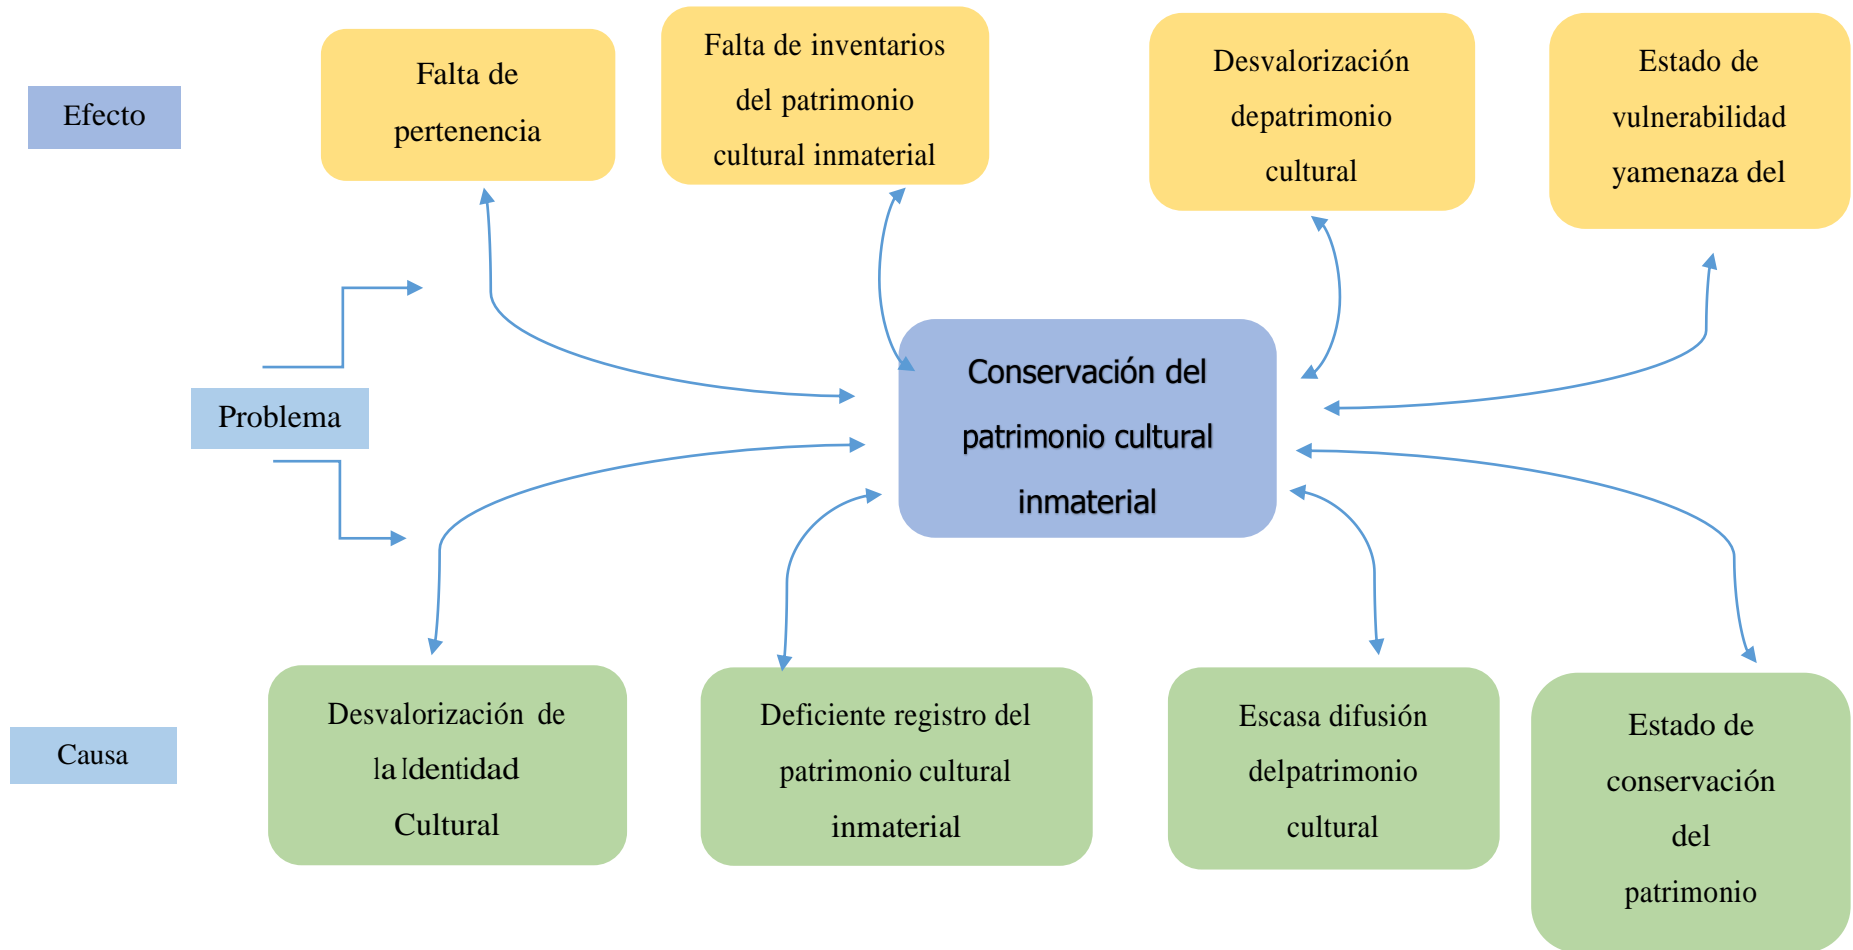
Efecto

Falta de pertenencia

Falta de inventarios del patrimonio cultural inmaterial

Desvalorización depatrimonio cultural

Estado de vulnerabilidad yamenaza del

Problema

Conservación del patrimonio cultural inmaterial

Causa

Desvalorización de la ldentidad Cultural

Deficiente registro del patrimonio cultural inmaterial

Escasa difusión delpatrimonio cultural

Estado de conservación del patrimonio